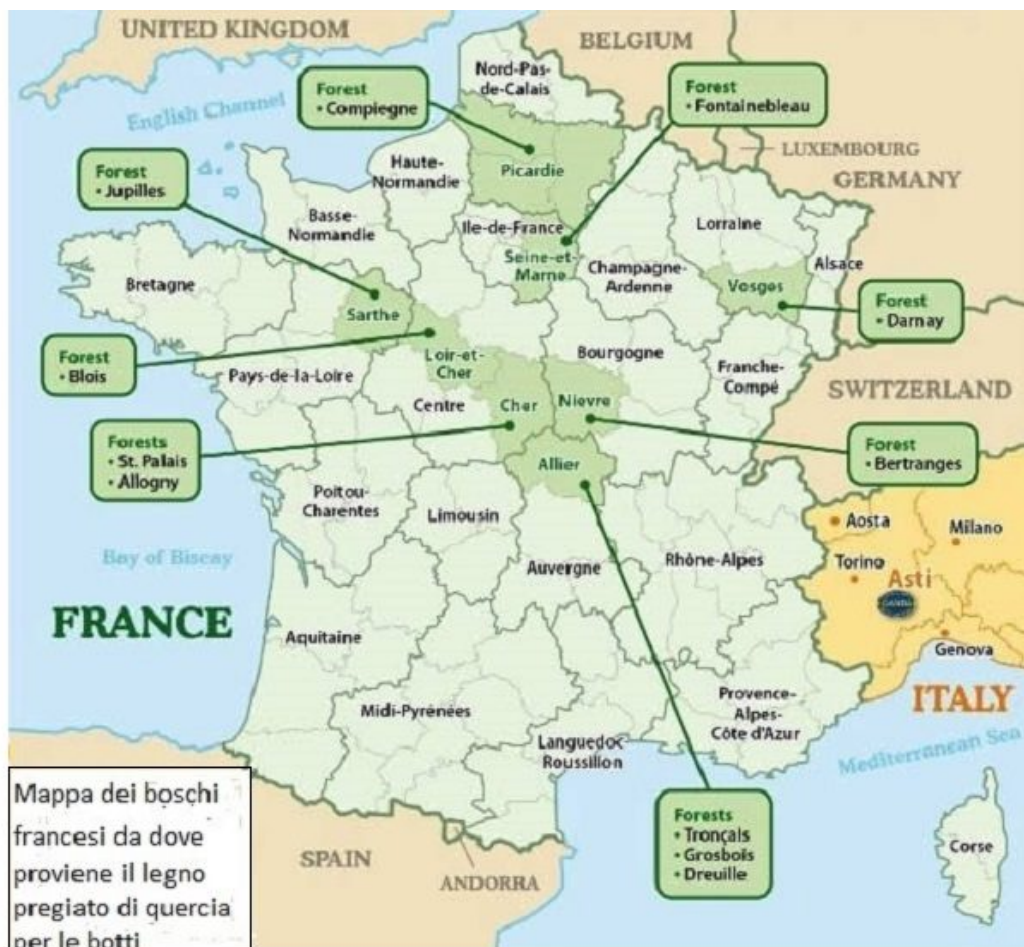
UNITED KINGDOM
BELGIUM
Nord-Pas-de-Calais
Forest
• Compiegne
Forest
• Fontainebleau
English Channel
LUXEMBOURG
Forest
• Jupilles
Haute-Normandie
Picardie
GERMANY
Basse-Normandie
Ile-de-France
Lorraine
Seine-et-Marne
Alsace
Bretagne
Champagne-Ardenne
Vosges
Forest
• Darnay
Sarthe
Forest
• Blois
Loir-et-Cher
Bourgogne
Pays-de-la-Loire
Franche-Compé
SWITZERLAND
Centre
Cher
Nievre
Forests
• St. Palais
• Allogny
Forest
• Bertranges
Allier
Poitou-Charentes
Limousin
Aosta
Milano
Bay of Biscay
Torino
Asti
Auvergne
Rhône-Alpes
FRANCE
Aquitaine
Genova
ITALY
Provence-Alpes-Côte d'Azur
Midi-Pyrénées
Languedoc-Roussillon
Mediterranean Sea
Forests
• Tronçais
• Grosbois
• Dreuille
SPAIN
Corse
ANDORRA
Mappa dei boschi francesi da dove proviene il legno pregiato di quercia per le botti